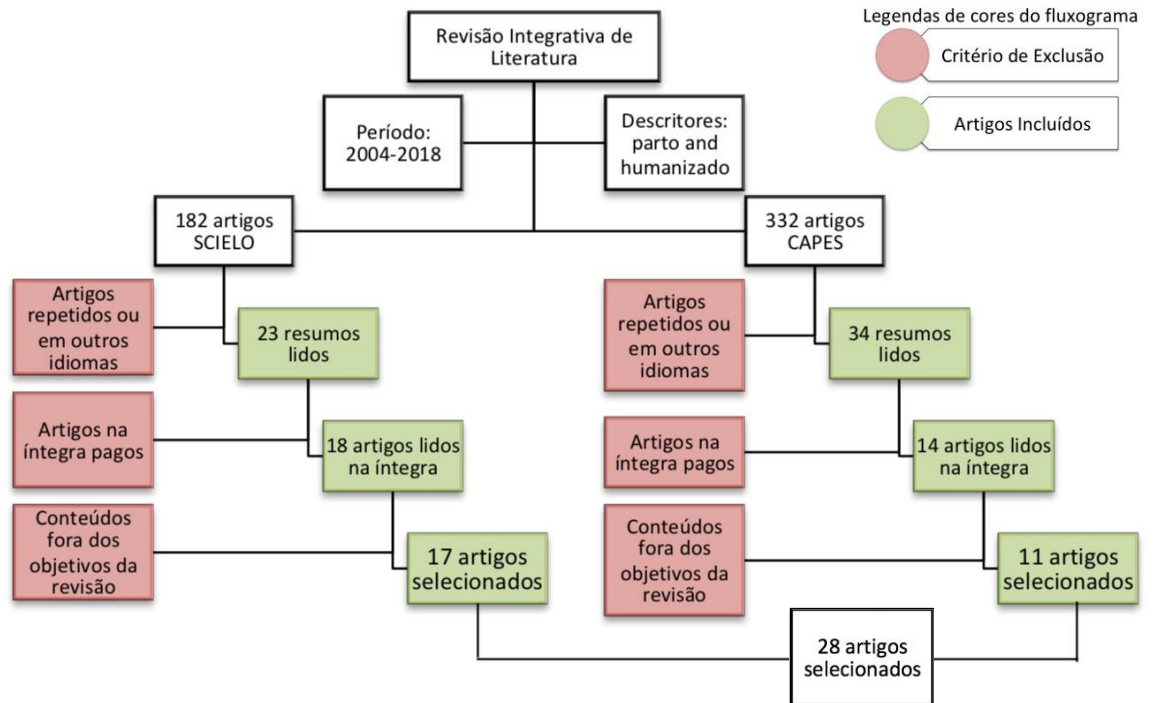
Legendas de cores do fluxograma

Critério de Exclusão

Artigos Incluídos

Revisão Integrativa de Literatura

Período: 2004-2018

Descritores: parto and humanizado

182 artigos SCIELO

332 artigos CAPES

Artigos repetidos ou em outros idiomas

23 resumos lidos

Artigos na íntegra pagos

18 artigos lidos na íntegra

Conteúdos fora dos objetivos da revisão

17 artigos selecionados

Artigos repetidos ou em outros idiomas

34 resumos lidos

Artigos na íntegra pagos

14 artigos lidos na íntegra

Conteúdos fora dos objetivos da revisão

11 artigos selecionados

28 artigos selecionados